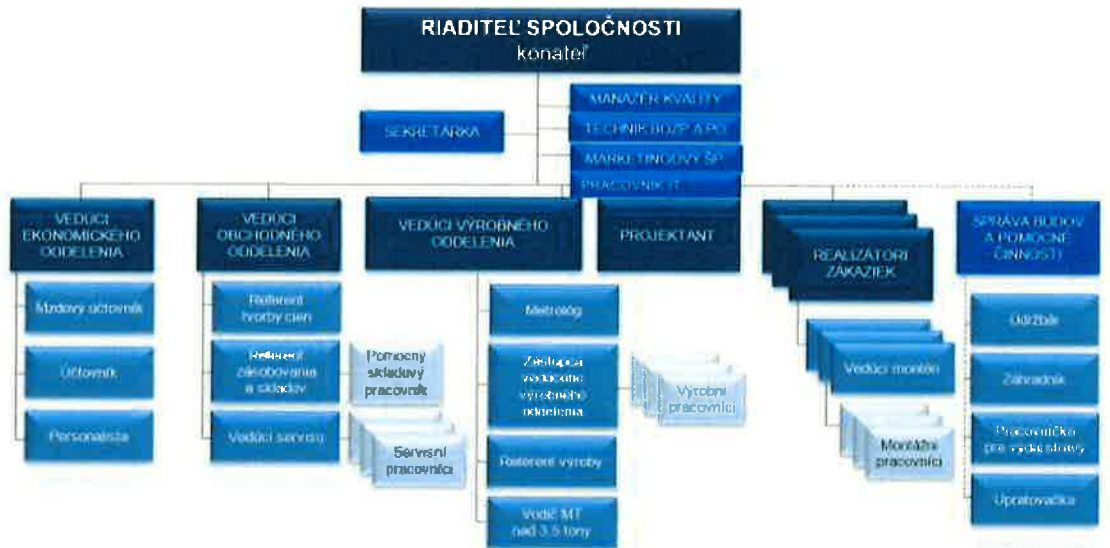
RIADITEĽ SPOLOČNOSTI
konateľ

MANAŽÉR KVALITY
TECHNIK BOZP A PO
MARKETINGOVÝ ŠP
PRACOVNÍK IT

SEKRETÁRKA

VEDÚCI EKONOMICKÉHO ODDELENIA

Mzdový účtovník

Účtovník

Personalista

VEDÚCI OBCHODNÉHO ODDELENIA

Referent tvorby cien

Referent zásobovania a skladov

Pomocný skladový pracovník

Vedúci servisu

Servisní pracovníci

VEDÚCI VÝROBNÉHO ODDELENIA

Metrológ

Zástupca vedúceho výrobného oddelenia

Výrobní pracovníci

Referent výroby

Vodič MT nad 3,5 tony

PROJEKTANT

REALIZÁTORI ZÁKAZIEK

Vedúci montáží

Montážni pracovníci

SPRÁVA BUDOV A POMOCNÉ ČINNOSTI

Údržbár

Záhradník

Pracovníčka pre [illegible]

Upratovačka